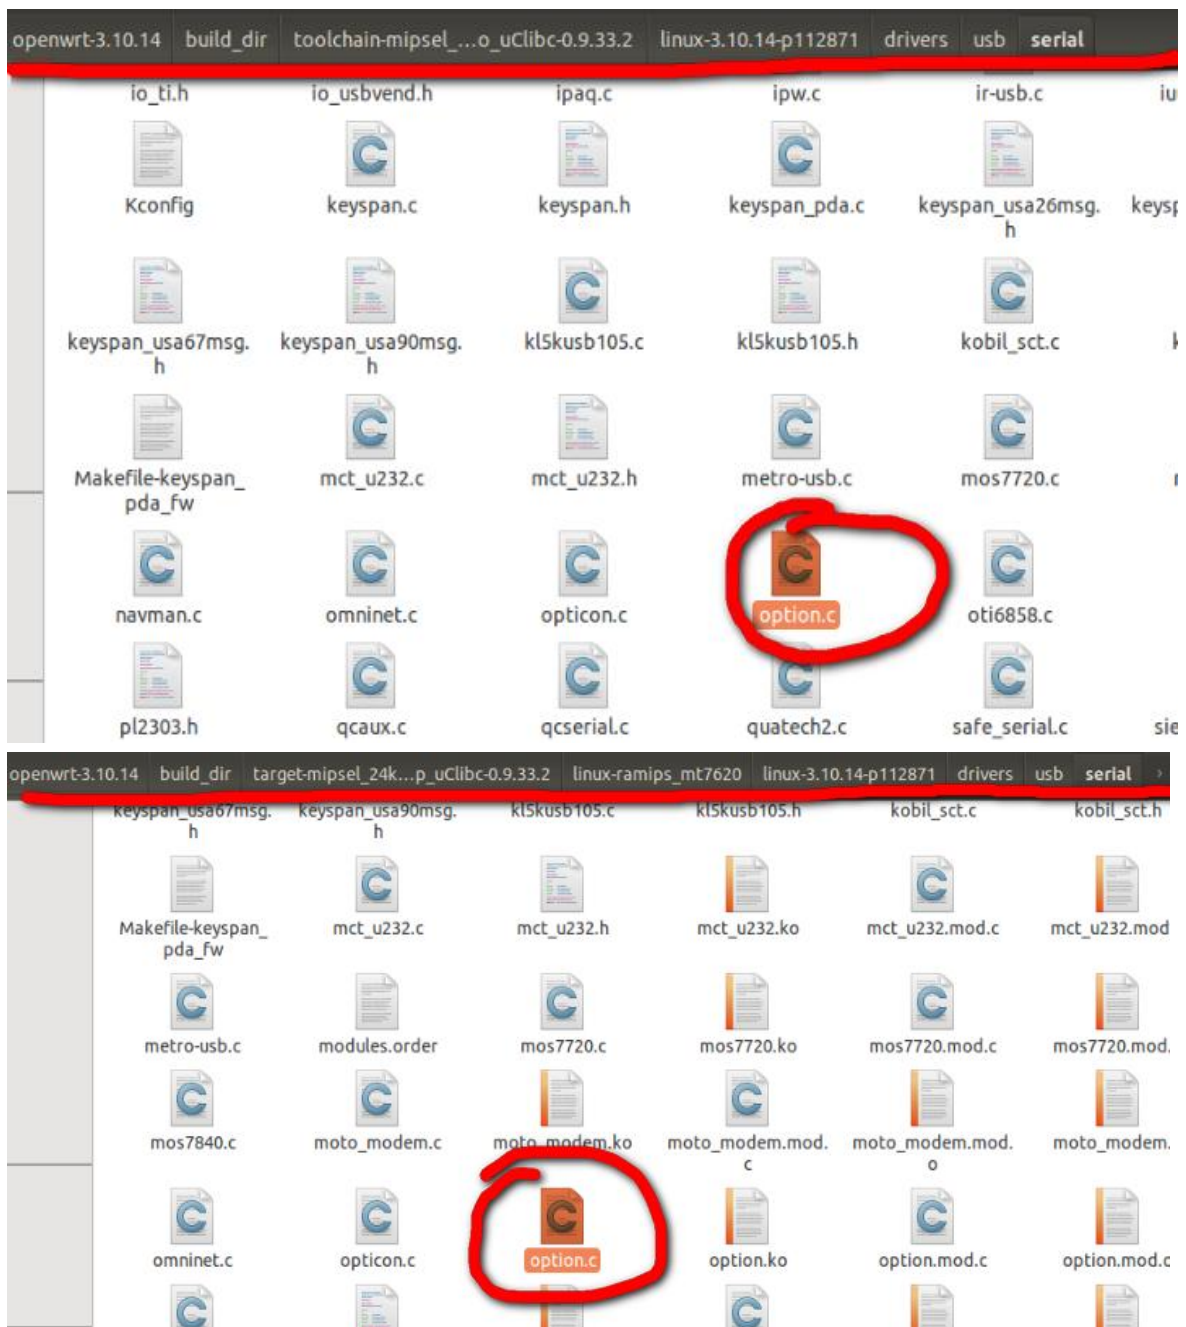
openwrt-3.10.14 build_dir toolchain-mipsel_...o_uClibc-0.9.33.2 linux-3.10.14-p112871 drivers usb serial

io_ti.h io_usbvend.h ipaq.c ipw.c ir-usb.c iu

Kconfig keyspan.c keyspan.h keyspan_pda.c keyspan_usa26msg.h keysp

keyspan_usa67msg.h keyspan_usa90msg.h kl5kusb105.c kl5kusb105.h kobil_sct.c k

Makefile-keyspan_pda_fw mct_u232.c mct_u232.h metro-usb.c mos7720.c

navman.c omninet.c opticon.c option.c oti6858.c

pl2303.h qcaux.c qcserial.c quatech2.c safe_serial.c sie

openwrt-3.10.14 build_dir target-mipsel_24k...p_uClibc-0.9.33.2 linux-ramips_mt7620 linux-3.10.14-p112871 drivers usb serial

keyspan_usa67msg.h keyspan_usa90msg.h kl5kusb105.c kl5kusb105.h kobil_sct.c kobil_sct.h

Makefile-keyspan_pda_fw mct_u232.c mct_u232.h mct_u232.ko mct_u232.mod.c mct_u232.mod

metro-usb.c modules.order mos7720.c mos7720.ko mos7720.mod.c mos7720.mod.

mos7840.c moto_modem.c moto_modem.ko moto_modem.mod.c moto_modem.mod.o moto_modem.

omninet.c opticon.c option.c option.ko option.mod.c option.mod.c